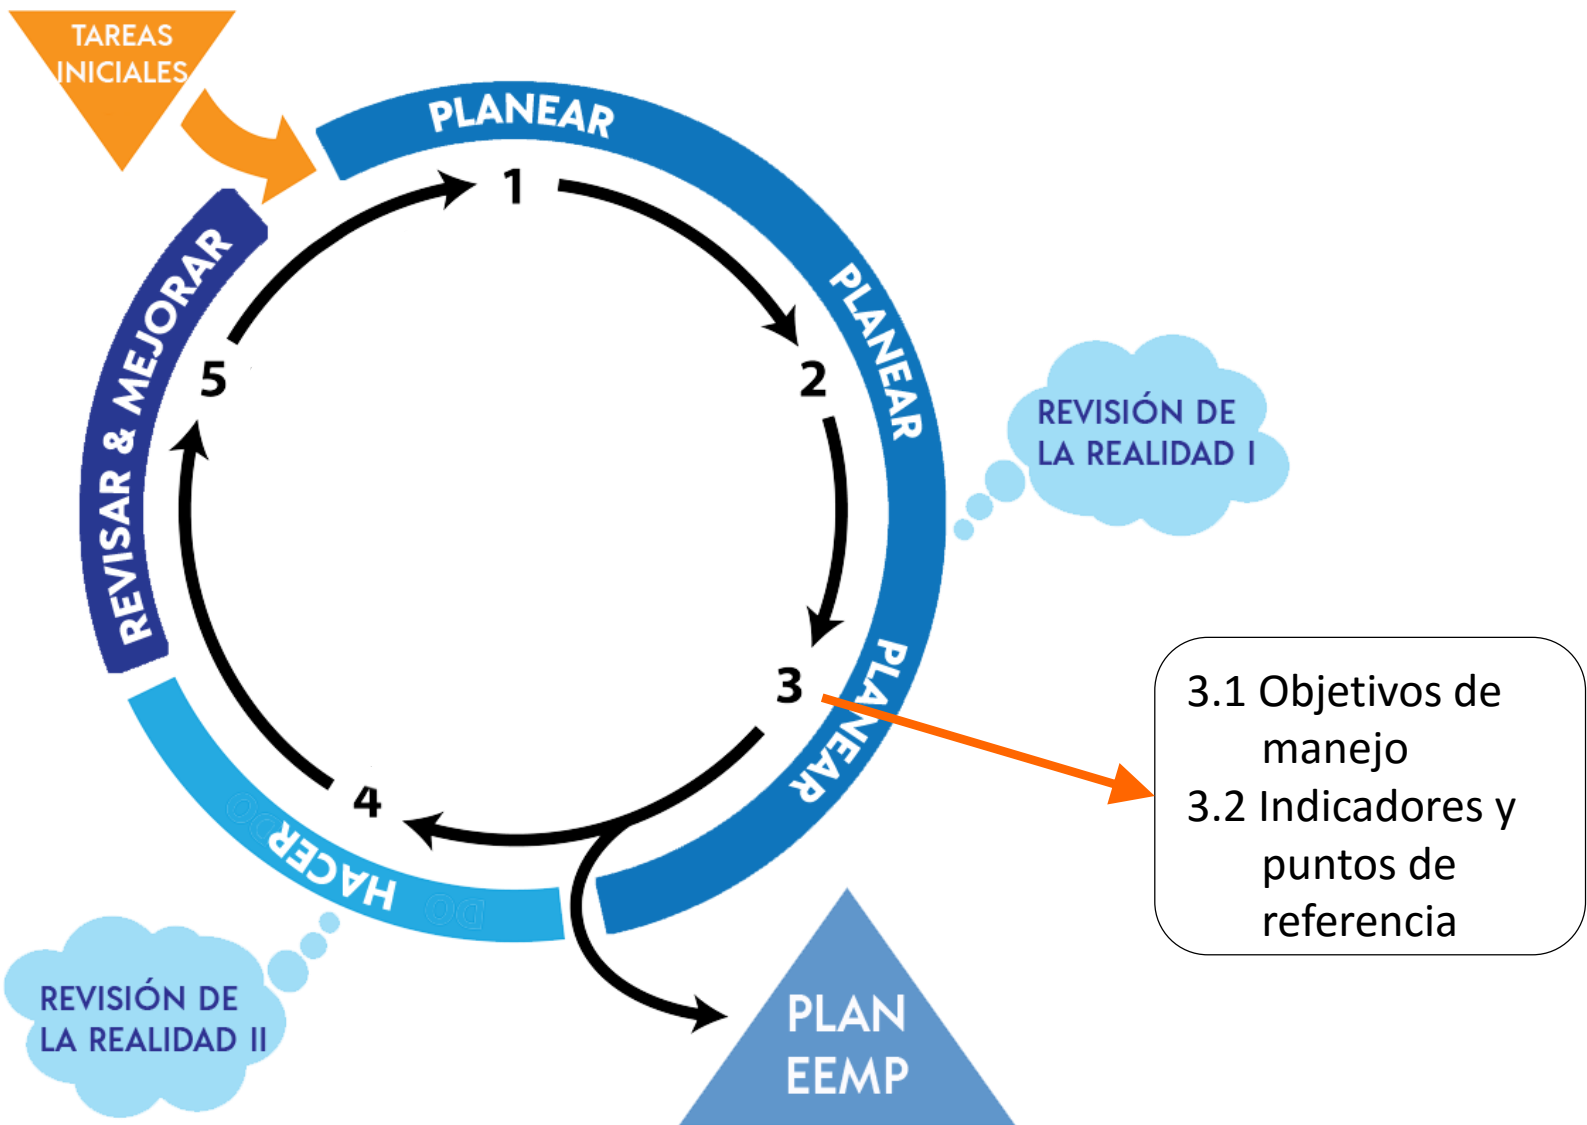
TAREAS INICIALES

PLANEAR

1

PLANEAR

2

REVISIÓN DE LA REALIDAD I

REVISAR & MEJORAR

5

3

PLANEAR

3.1 Objetivos de manejo
3.2 Indicadores y puntos de referencia

4

HACER

DO

DO

REVISIÓN DE LA REALIDAD II

PLAN EEMP